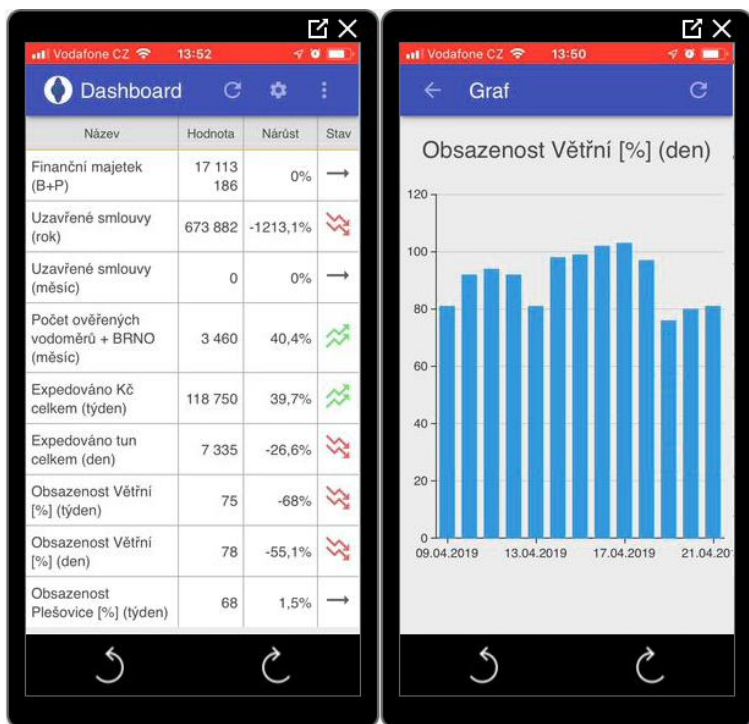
Vodafone CZ 13:52

Dashboard

| Název | Hodnota | Nárůst | Stav |
|---|---|---|---|
| Finanční majetek (B+P) | 17 113 186 | 0% | |
| Uzavřené smlouvy (rok) | 673 882 | -1213,1% | |
| Uzavřené smlouvy (měsíc) | 0 | 0% | |
| Počet ověřených vodoměrů + BRNO (měsíc) | 3 460 | 40,4% | |
| Expedováno Kč celkem (týden) | 118 750 | 39,7% | |
| Expedováno tun celkem (den) | 7 335 | -26,6% | |
| Obsazenost Větřní [%] (týden) | 75 | -68% | |
| Obsazenost Větřní [%] (den) | 78 | -55,1% | |
| Obsazenost Plešovice [%] (týden) | 68 | 1,5% | |

Vodafone CZ 13:50

Graf

Obsazenost Větřní [%] (den)

120
100
80
60
40
20
0
09.04.2019 13.04.2019 17.04.2019 21.04.20